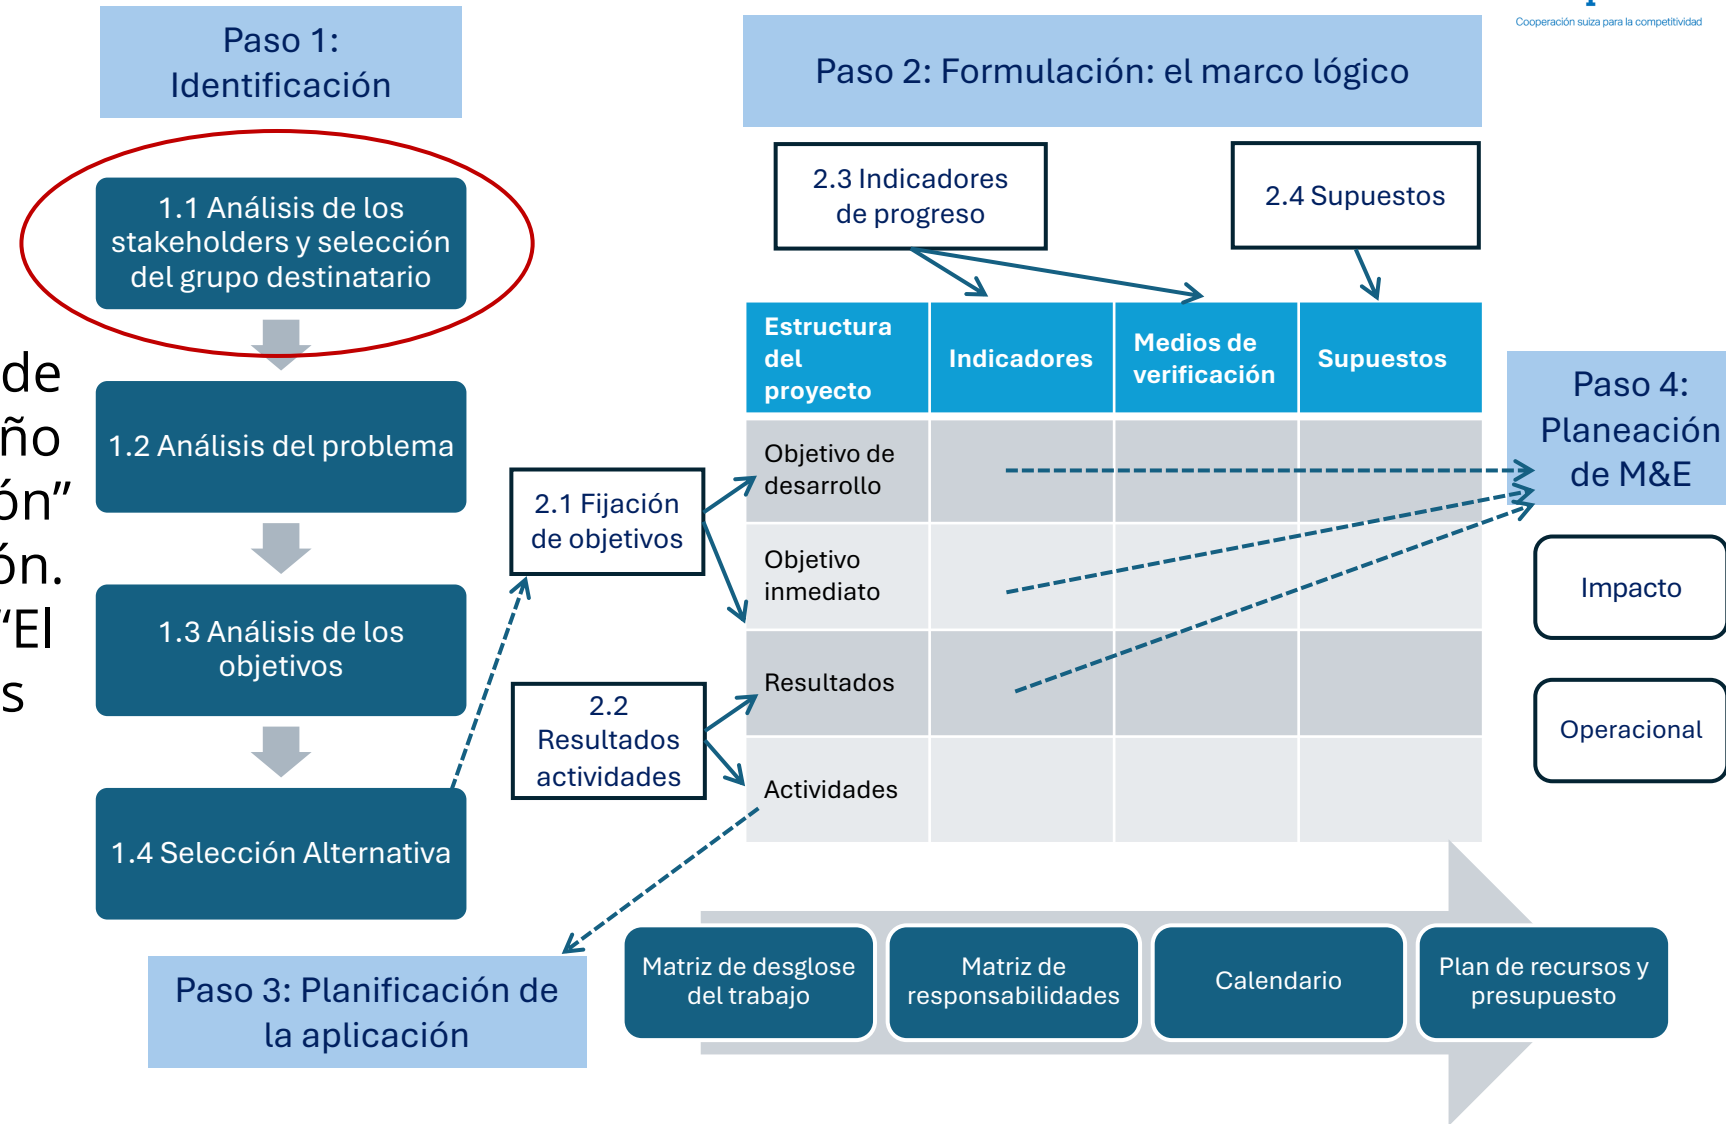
Cooperación suiza para la competitividad

Paso 1: Identificación

1.1 Análisis de los stakeholders y selección del grupo destinatario

1.2 Análisis del problema

1.3 Análisis de los objetivos

1.4 Selección Alternativa

de
ño
ón”
ón.
‘El
s

Paso 2: Formulación: el marco lógico

2.3 Indicadores de progreso

2.4 Supuestos

2.1 Fijación de objetivos

2.2 Resultados actividades

| Estructura del proyecto | Indicadores | Medios de verificación | Supuestos |
|---|---|---|---|
| Objetivo de desarrollo | | | |
| Objetivo inmediato | | | |
| Resultados | | | |
| Actividades | | | |

Paso 4: Planeación de M&E

Impacto

Operacional

Paso 3: Planificación de la aplicación

Matriz de desglose del trabajo

Matriz de responsabilidades

Calendario

Plan de recursos y presupuesto